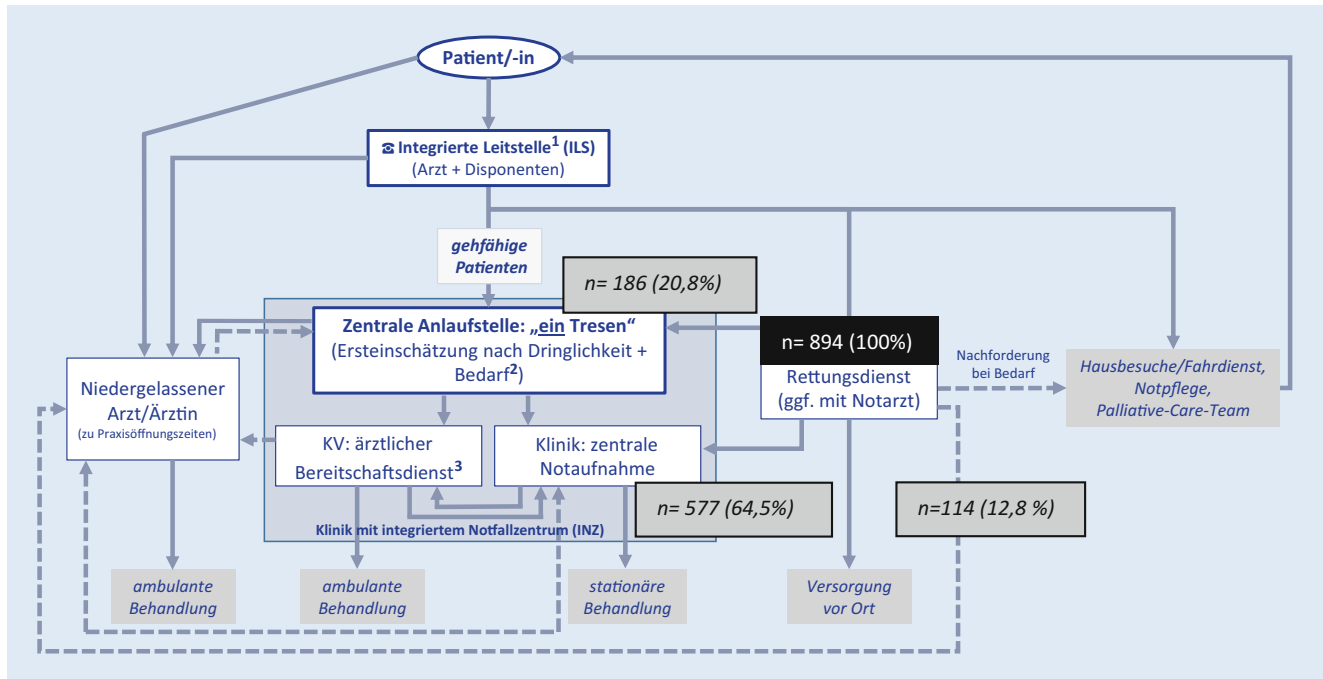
Patient/-in

☎ Integrierte Leitstelle$^{1}$ (ILS)
(Arzt + Disponenten)

gehfähige Patienten

n= 186 (20,8%)

Zentrale Anlaufstelle: „ein Tresen“
(Ersteinschätzung nach Dringlichkeit + Bedarf$^{2}$)

n= 894 (100%)

Rettungsdienst
(ggf. mit Notarzt)

Nachforderung bei Bedarf

Hausbesuche/Fahrdienst, Notpflege, Palliative-Care-Team

Niedergelassener Arzt/Ärztin
(zu Praxisöffnungszeiten)

KV: ärztlicher Bereitschaftsdienst$^{3}$

Klinik: zentrale Notaufnahme

n= 577 (64,5%)

n=114 (12,8 %)

Klinik mit integriertem Notfallzentrum (INZ)

ambulante Behandlung

ambulante Behandlung

stationäre Behandlung

Versorgung vor Ort